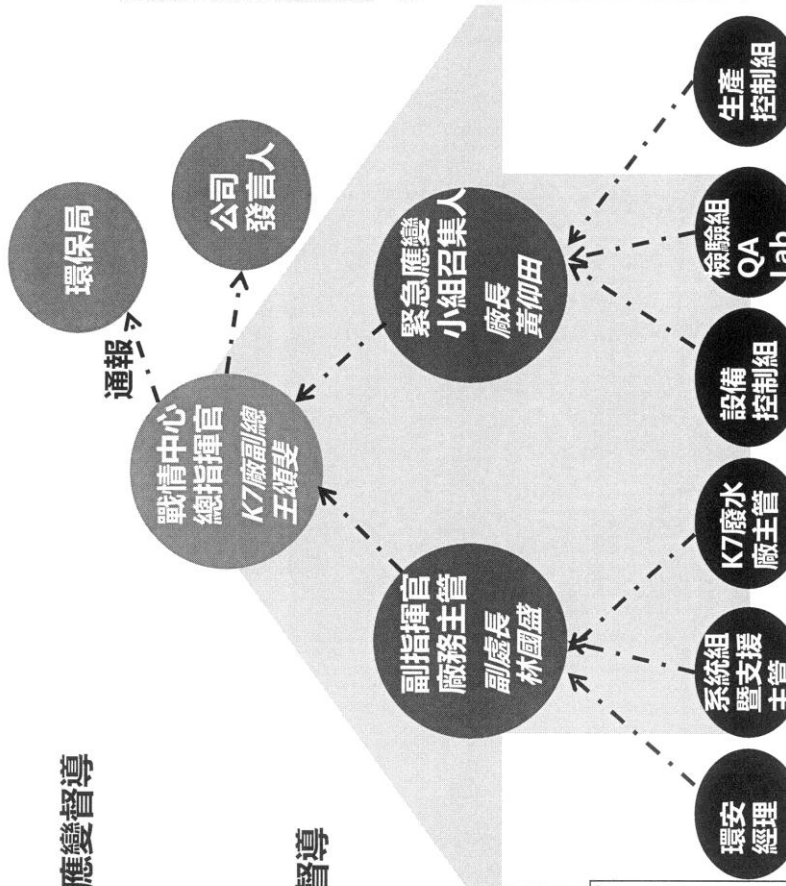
應變督導

督導

戰情中心
總指揮官
K7廠副總
王頌斐

通報

環保局

公司
發言人

副指揮官
廠務主管
副處長
林國盛

緊急應變
小組召集人
廠長
黃仰田

環安
經理

系統組
暨支援
主管

K7廢水
廠主管

設備
控制組

檢驗組
QA
Lab

生產
控制組